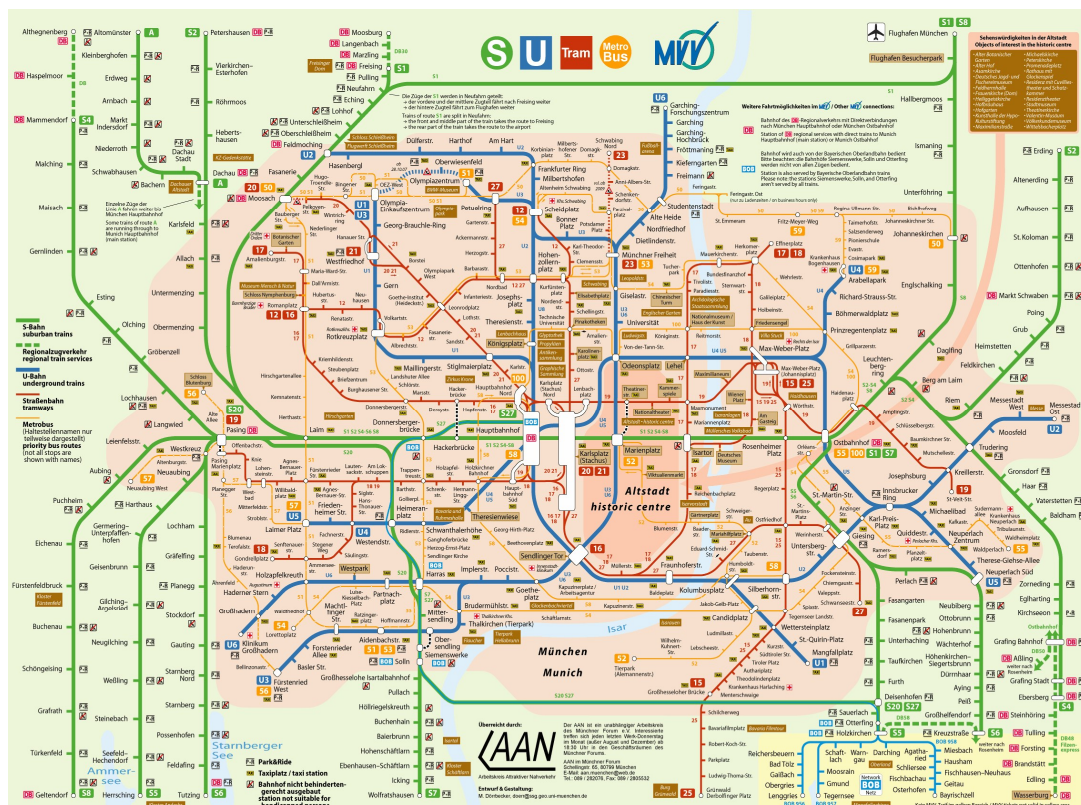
S U Tram Metro Bus MVV

Flughafen München

S1 S8

Flughafen Besucherpark

Althegnenberg, Altomünster, Petershausen, Moosburg, Langenbach, Marzling, Freising, Pulling, Neufahrn, Eching, Lohhof, Unterschleißheim, Oberschleißheim, Feldmoching

Hallbergmoos, Ismaning, Unterföhring, Johanneskirchen, Englschalking, Daglfing, Riem, Messestadt West, Messestadt Ost, Trudering, Gronsdorf, Haar, Vaterstetten, Baldham, Erding, Altenerding, Aufhausen, St. Koloman, Ottenhofen, Markt Schwaben, Poing, Grub, Heimstetten, Feldkirchen

Haspelmoor, Mammendorf, Malching, Maisach, Gernlinden, Esting, Olching, Gröbenzell, Lochhausen, Langwied, Leienfelsstr., Aubing, Puchheim, Eichenau, Fürstenfeldbruck, Buchenau, Schöngeising, Grafrath, Türkenfeld, Geltendorf

Kleinberghofen, Erdweg, Arnbach, Markt Indersdorf, Niederroth, Schwabhausen, Bachern, Dachau Stadt, Dachau, Vierkirchen-Esterhofen, Röhrmoos, Hebertshausen, Karlsfeld, Allach, Untermenzing, Obermenzing

Westkreuz, Neuaubing, Pasing, Laim, Hirschgarten, Donnersbergerbrücke, Hackerbrücke, Hauptbahnhof, Karlsplatz (Stachus), Marienplatz, Isartor, Rosenheimer Platz, Ostbahnhof, Leuchtenbergring, Berg am Laim

Moosach, Olympia-Einkaufszentrum, Oberwiesenfeld, Olympiazentrum, Petuelring, Scheidplatz, Bonner Platz, Münchner Freiheit, Giselastr., Universität, Odeonsplatz, Lehel, Max-Weber-Platz, Prinzregentenplatz, Böhmerwaldplatz, Richard-Strauss-Str., Arabellapark

Garching-Forschungszentrum, Garching, Garching-Hochbrück, Fröttmaning, Kieferngarten, Freimann, Studentenstadt, Alte Heide, Nordfriedhof, Dietlindenstr.

Westfriedhof, Gern, Rotkreuzplatz, Maillingerstr., Stiglmaierplatz, Königsplatz, Theresienstr., Josephsplatz, Hohenzollernplatz, Georg-Brauchle-Ring

Heimeranplatz, Schwanthalerhöhe, Theresienwiese, Goetheplatz, Sendlinger Tor, Fraunhoferstr., Kolumbusplatz, Candidplatz, Wettersteinplatz, St.-Quirin-Platz, Mangfallplatz, Silberhornstr., Untersbergstr., Giesing, Karl-Preis-Platz, Innsbrucker Ring, Michaelibad, Quiddestr., Neuperlach Zentrum, Therese-Giehse-Allee, Neuperlach Süd, Josephsburg, Kreillerstr., St.-Martin-Str.

Harras, Implerstr., Poccistr., Brudermühlstr., Thalkirchen (Tierpark), Obersendling, Aidenbachstr., Machtlfinger Str., Forstenrieder Allee, Basler Str., Fürstenried West, Holzapfelkreuth, Haderner Stern, Großhadern, Klinikum Großhadern, Westpark, Partnachplatz, Laimer Platz, Friedenheimer Str., Westendstr., Mittersendling, Siemenswerke, Solln, Großhesselohe Isartalbahnhof, Pullach, Höllriegelskreuth, Buchenhain, Baierbrunn, Hohenschäftlarn, Ebenhausen-Schäftlarn, Icking, Wolfratshausen

Gilching-Argelsried, Germering-Unterpfaffenhofen, Harthaus, Lochham, Gräfelfing, Planegg, Stockdorf, Gauting, Starnberg Nord, Starnberg, Neugilching, Weßling, Steinebach, Seefeld-Hechendorf, Herrsching, Possenhofen, Feldafing, Tutzing

Perlach, Neubiberg, Ottobrunn, Hohenbrunn, Wächterhof, Höhenkirchen-Siegertsbrunn, Dürrnhaar, Aying, Peiß, Großhelfendorf, Fasangarten, Fasanenpark, Unterhaching, Taufkirchen, Furth, Deisenhofen, Sauerlach, Otterfing, Holzkirchen, Kreuzstraße, Grafing Bahnhof, Grafing Stadt, Ebersberg, Steinhöring, Tulling, Forsting, Brandstätt, Edling, Wasserburg, Zorneding, Eglharting, Kirchseeon

Altstadt historic centre

München Munich

Isar

Starnberger See

Ammersee

S-Bahn suburban trains
Regionalzugverkehr regional train services
U-Bahn underground trains
Straßenbahn tramways
Metrobus (Haltestellennamen nur teilweise dargestellt) priority bus routes (not all stops are shown with names)
Park&Ride
Taxiplatz / taxi station
Bahnhof nicht behindertengerecht ausgebaut station not suitable for handicapped persons

Weitere Fahrtmöglichkeiten im MVV / Other MVV connections:

Sehenswürdigkeiten in der Altstadt Objects of interest in the historic centre

Übersicht durch: AAN Arbeitskreis Attraktiver Nahverkehr

Der AAN ist ein unabhängiger Arbeitskreis des Münchner Forum e.V. AAN im Münchner Forum, Schellingstr. 65, 80799 München, E-Mail: aan.muenchen@web.de

Entwurf & Gestaltung: M. Dürbecker

Reichersbeuern, Bad Tölz, Gaißach, Obergries, Lenggries, Schaftlach, Warngau, Moosrain, Gmund, Tegernsee, Darching, Agatharied, Hausham, Schliersee, Fischhausen-Neuhaus, Fischbachau, Geitau, Osterhofen, Bayrischzell, Miesbach, BOB